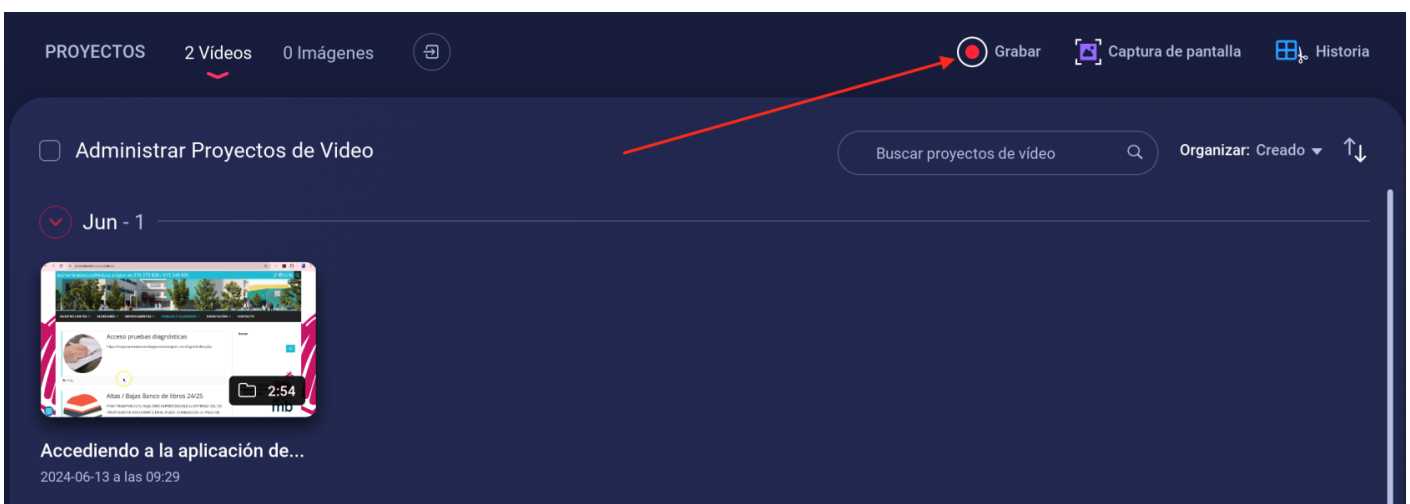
PROYECTOS 2 Videos 0 Imágenes

Grabar Captura de pantalla Historia

Administrar Proyectos de Video

Buscar proyectos de vídeo

Organizar: Creado

Jun - 1

Acceso pruebas diagnósticas

Altas / Bajas Banco de libros 24/25

2:54

Accediendo a la aplicación de...

2024-06-13 a las 09:29